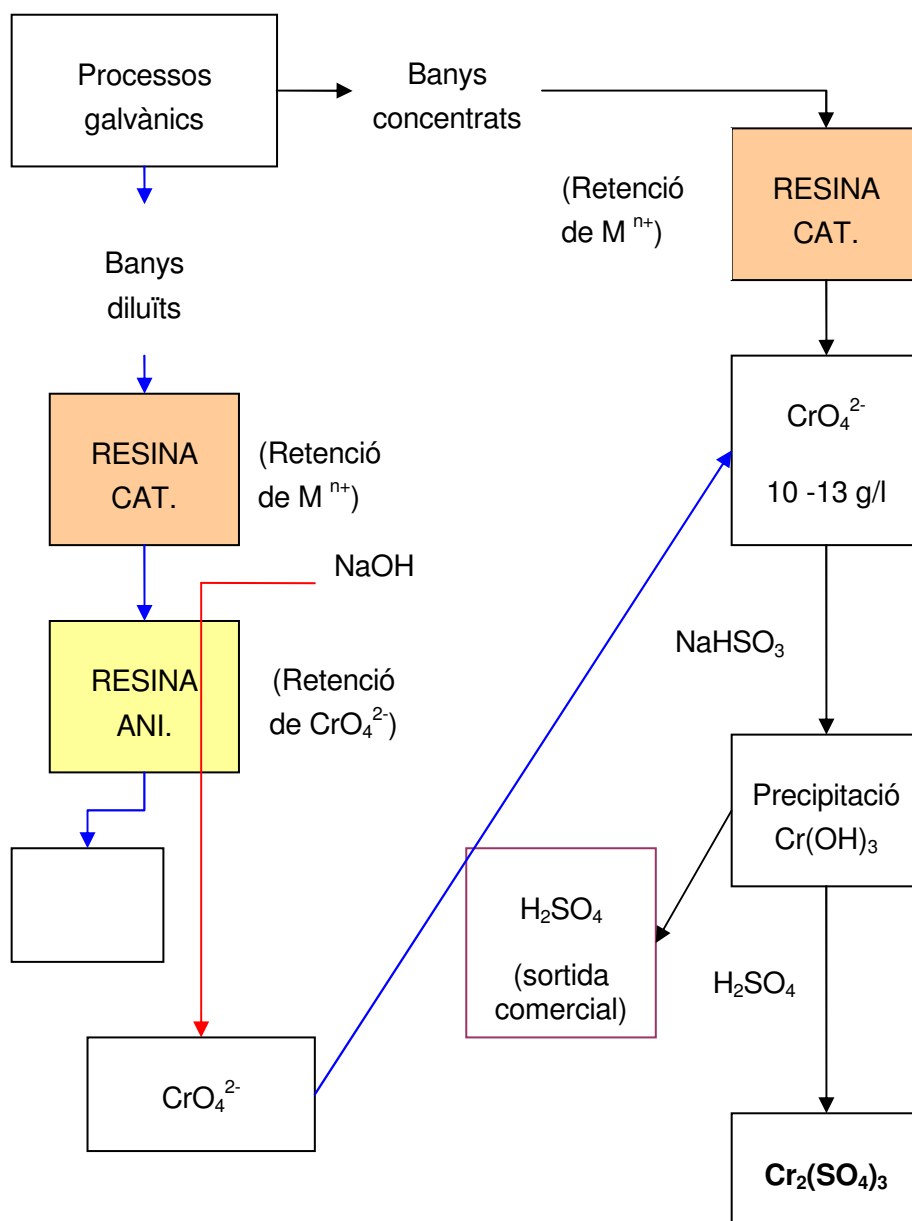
Processos galvànics

Banys concentrats

(Retenció de M $^{n+}$)

RESINA CAT.

Banys diluïts

RESINA CAT.

(Retenció de M $^{n+}$)

$CrO_4^{2-}$

10 -13 g/l

NaOH

RESINA ANI.

(Retenció de $CrO_4^{2-}$)

$NaHSO_3$

Precipitació $Cr(OH)_3$

$H_2SO_4$

(sortida comercial)

$H_2SO_4$

$CrO_4^{2-}$

$Cr_2(SO_4)_3$